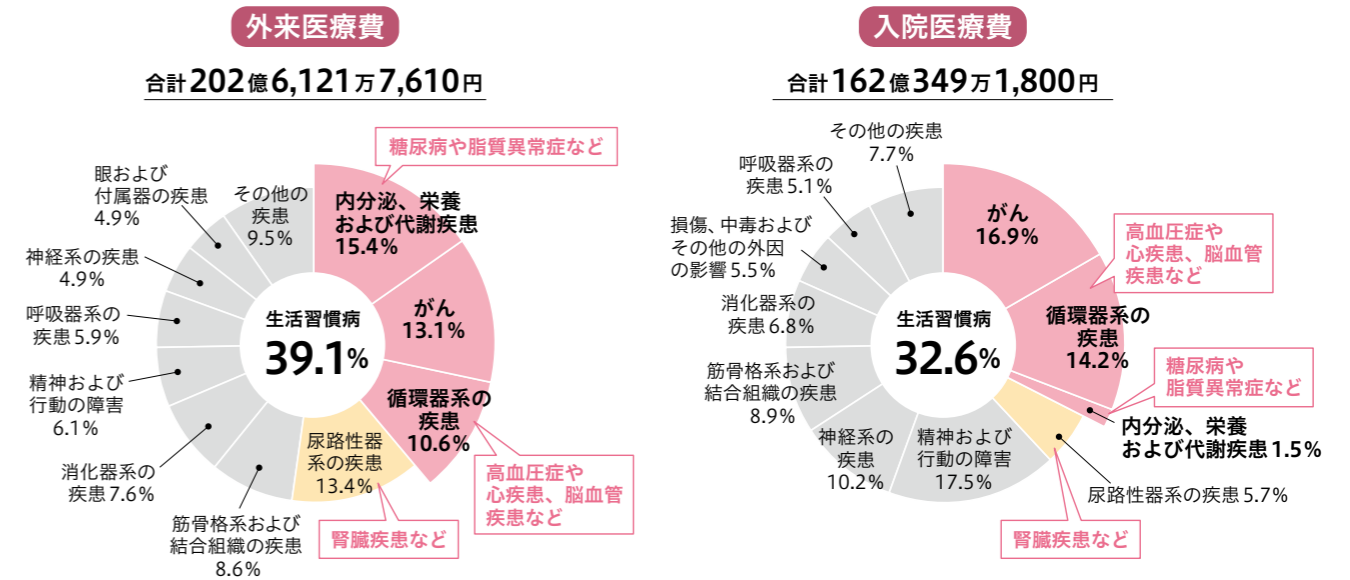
外来医療費

合計202億6,121万7,610円

糖尿病や脂質異常症など

内分泌、栄養および代謝疾患 15.4%

がん 13.1%

循環器系の疾患 10.6%

高血圧症や心疾患、脳血管疾患など

尿路性器系の疾患 13.4%

腎臓疾患など

筋骨格系および結合組織の疾患 8.6%

消化器系の疾患 7.6%

精神および行動の障害 6.1%

呼吸器系の疾患 5.9%

神経系の疾患 4.9%

眼および付属器の疾患 4.9%

その他の疾患 9.5%

生活習慣病 39.1%

入院医療費

合計162億349万1,800円

その他の疾患 7.7%

呼吸器系の疾患 5.1%

損傷、中毒およびその他の外因の影響 5.5%

消化器系の疾患 6.8%

筋骨格系および結合組織の疾患 8.9%

神経系の疾患 10.2%

精神および行動の障害 17.5%

生活習慣病 32.6%

がん 16.9%

高血圧症や心疾患、脳血管疾患など

循環器系の疾患 14.2%

糖尿病や脂質異常症など

内分泌、栄養および代謝疾患 1.5%

尿路性器系の疾患 5.7%

腎臓疾患など